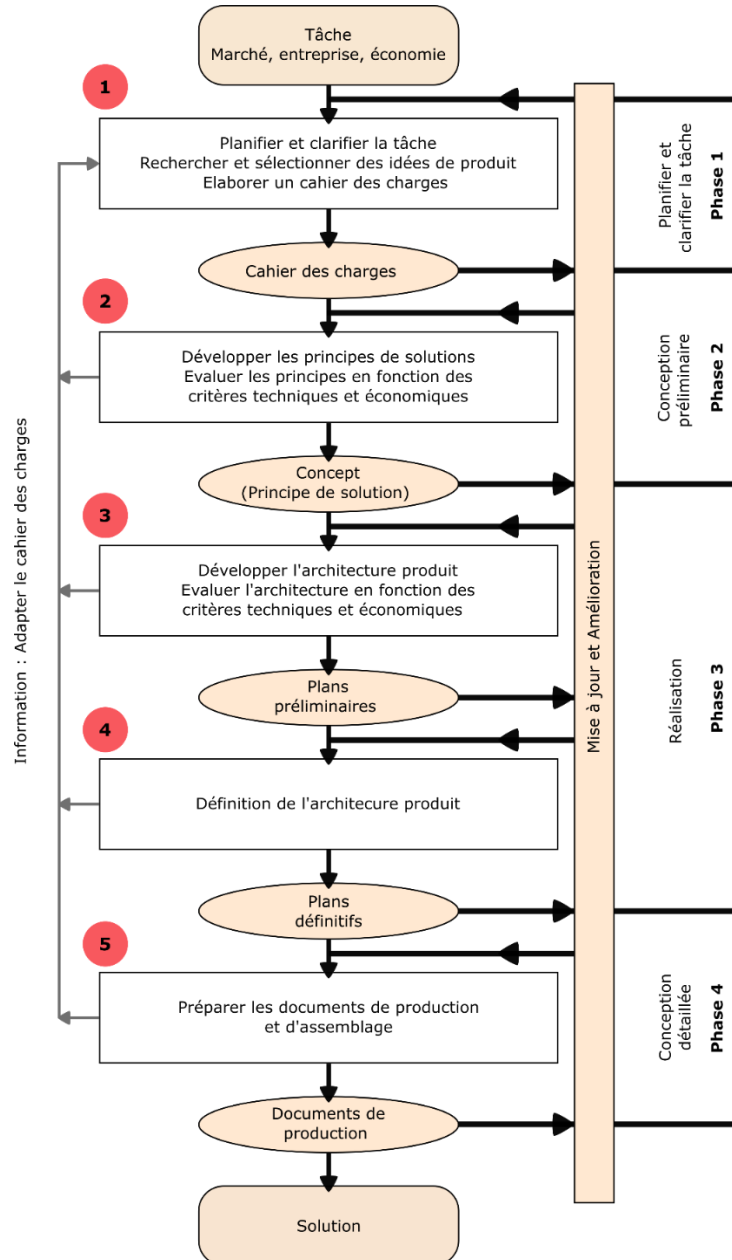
Tâche
Marché, entreprise, économie

1

Planifier et clarifier la tâche
Rechercher et sélectionner des idées de produit
Elaborer un cahier des charges

Cahier des charges

2

Développer les principes de solutions
Evaluer les principes en fonction des critères techniques et économiques

Concept
(Principe de solution)

3

Développer l'architecture produit
Evaluer l'architecture en fonction des critères techniques et économiques

Plans
préliminaires

4

Définition de l'architecure produit

Plans
définitifs

5

Préparer les documents de production et d'assemblage

Documents de
production

Solution

Information : Adapter le cahier des charges

Mise à jour et Amélioration

Planifier et clarifier la tâche
Phase 1

Conception préliminaire
Phase 2

Réalisation
Phase 3

Conception détaillée
Phase 4